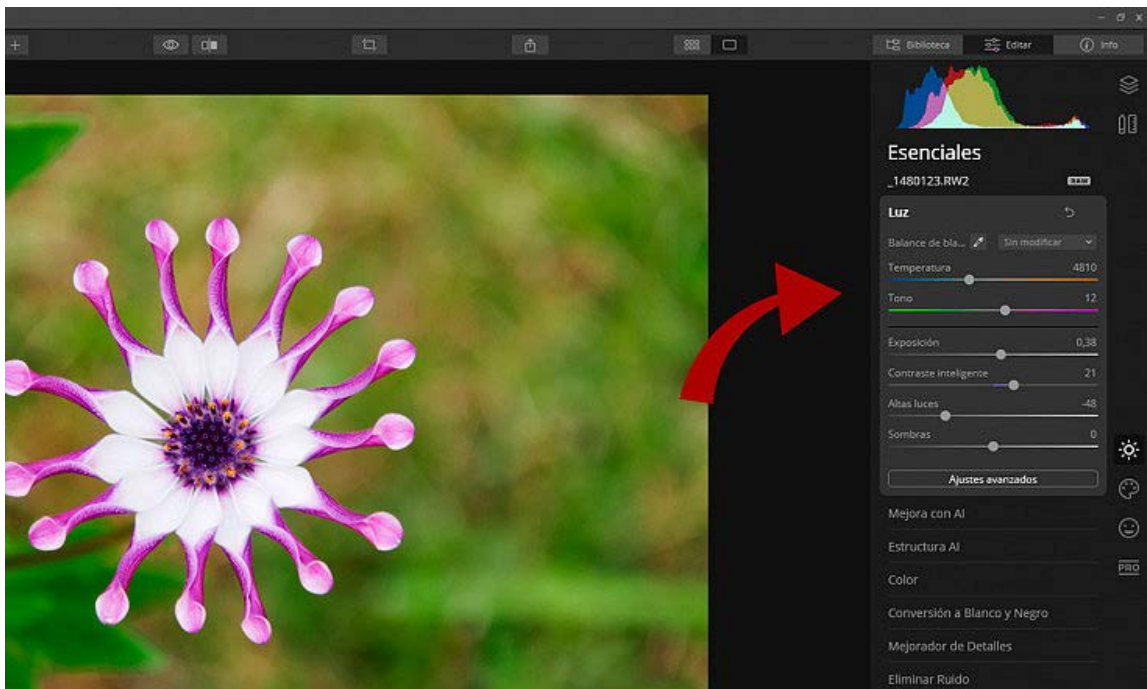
Biblioteca
Editar
Info

Esenciales
_1480123.RW2
RAW

Luz
Balance de bla...
Sin modificar
Temperatura 4810
Tono 12
Exposición 0,38
Contraste inteligente 21
Altas luces -48
Sombras 0
Ajustes avanzados

Mejora con AI
Estructura AI
Color
Conversión a Blanco y Negro
Mejorador de Detalles
Eliminar Ruido

PRO